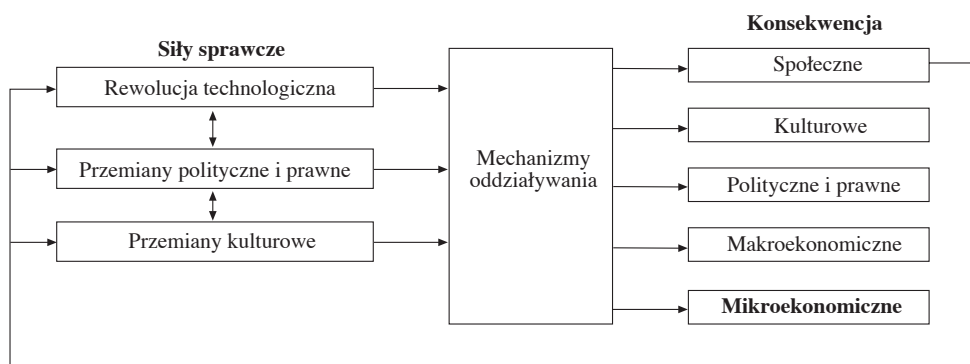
Siły sprawcze

Rewolucja technologiczna

Przemiany polityczne i prawne

Przemiany kulturowe

Mechanizmy oddziaływania

Konsekwencja

Społeczne

Kulturowe

Polityczne i prawne

Makroekonomiczne

**Mikroekonomiczne**